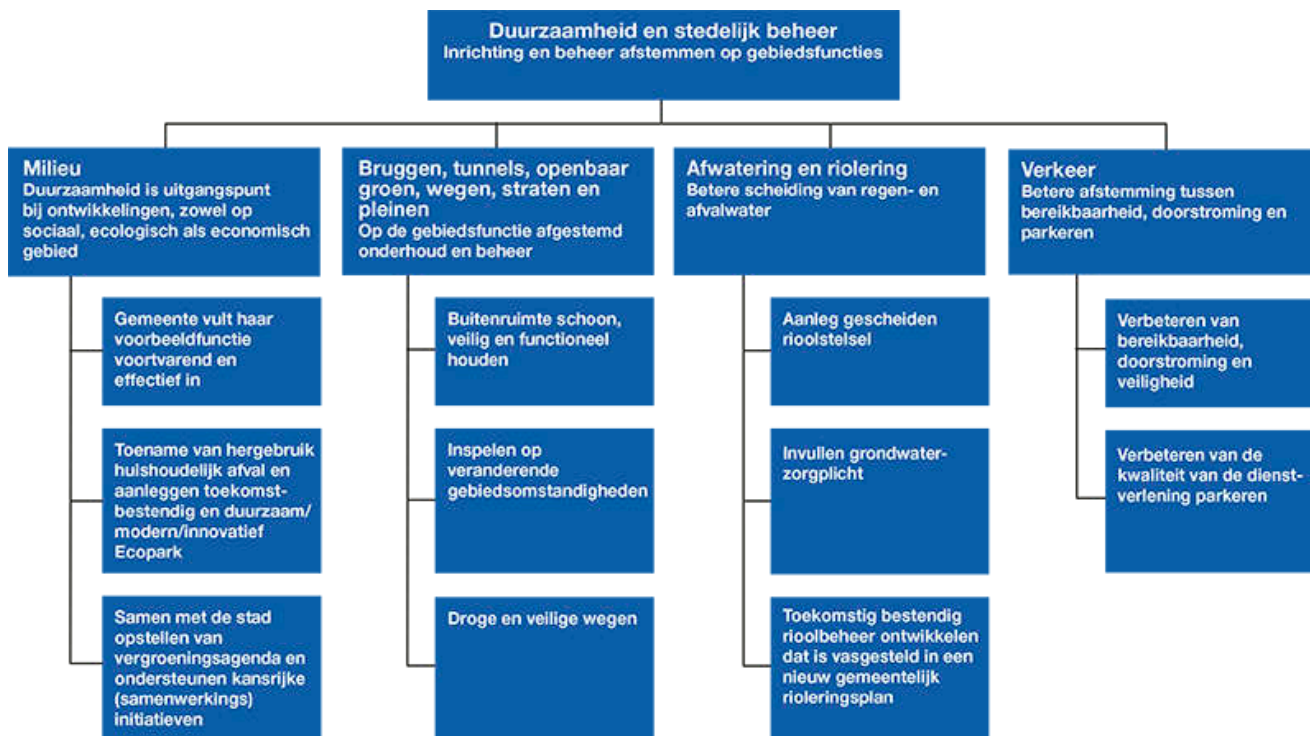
Duurzaamheid en stedelijk beheer
Inrichting en beheer afstemmen op gebiedsfuncties

Milieu
Duurzaamheid is uitgangspunt bij ontwikkelingen, zowel op sociaal, ecologisch als economisch gebied

Gemeente vult haar voorbeeldfunctie voortvarend en effectief in

Toename van hergebruik huishoudelijk afval en aanleggen toekomstbestendig en duurzaam/ modern/innovatief Ecopark

Samen met de stad opstellen van vergroeningsagenda en ondersteunen kansrijke (samenwerkings) initiatieven

Bruggen, tunnels, openbaar groen, wegen, straten en pleinen
Op de gebiedsfunctie afgestemd onderhoud en beheer

Buitenruimte schoon, veilig en functioneel houden

Inspelen op veranderende gebiedsomstandigheden

Droge en veilige wegen

Afwatering en riolering
Betere scheiding van regen- en afvalwater

Aanleg gescheiden rioolstelsel

Invullen grondwaterzorgplicht

Toekomstig bestendig rioolbeheer ontwikkelen dat is vasgesteld in een nieuw gemeentelijk rioleringsplan

Verkeer
Betere afstemming tussen bereikbaarheid, doorstroming en parkeren

Verbeteren van bereikbaarheid, doorstroming en veiligheid

Verbeteren van de kwaliteit van de dienstverlening parkeren